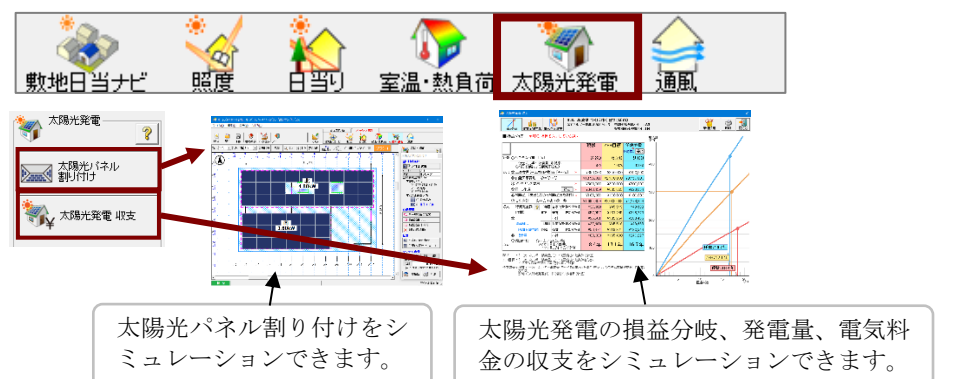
敷地日当ナビ
照度
日当り
室温・熱負荷
太陽光発電
通風

太陽光発電
?
太陽光パネル割り付け
太陽光発電 収支

4.16kW
1.89kW

太陽光パネル割り付けをシミュレーションできます。

太陽光発電の損益分岐、発電量、電気料金の収支をシミュレーションできます。